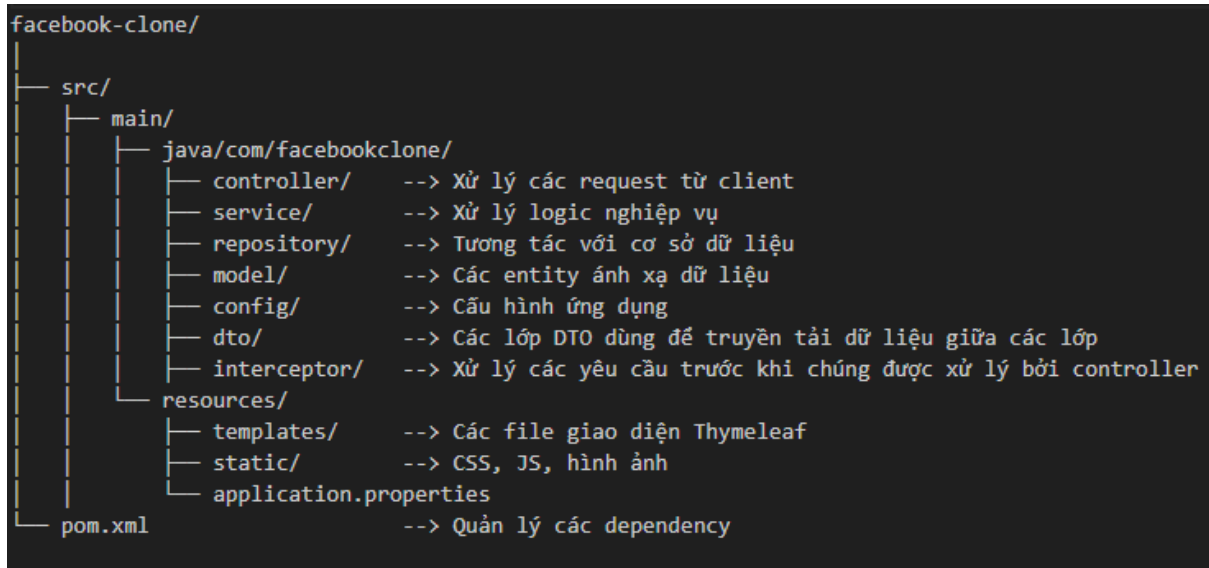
facebook-clone/
│
├── src/
│   ├── main/
│   │   ├── java/com/facebookclone/
│   │   │   ├── controller/    --> Xử lý các request từ client
│   │   │   ├── service/       --> Xử lý logic nghiệp vụ
│   │   │   ├── repository/    --> Tương tác với cơ sở dữ liệu
│   │   │   ├── model/         --> Các entity ánh xạ dữ liệu
│   │   │   ├── config/        --> Cấu hình ứng dụng
│   │   │   ├── dto/           --> Các lớp DTO dùng để truyền tải dữ liệu giữa các lớp
│   │   │   ├── interceptor/   --> Xử lý các yêu cầu trước khi chúng được xử lý bởi controller
│   │   └── resources/
│   │       ├── templates/     --> Các file giao diện Thymeleaf
│   │       ├── static/        --> CSS, JS, hình ảnh
│   │       └── application.properties
└── pom.xml                    --> Quản lý các dependency